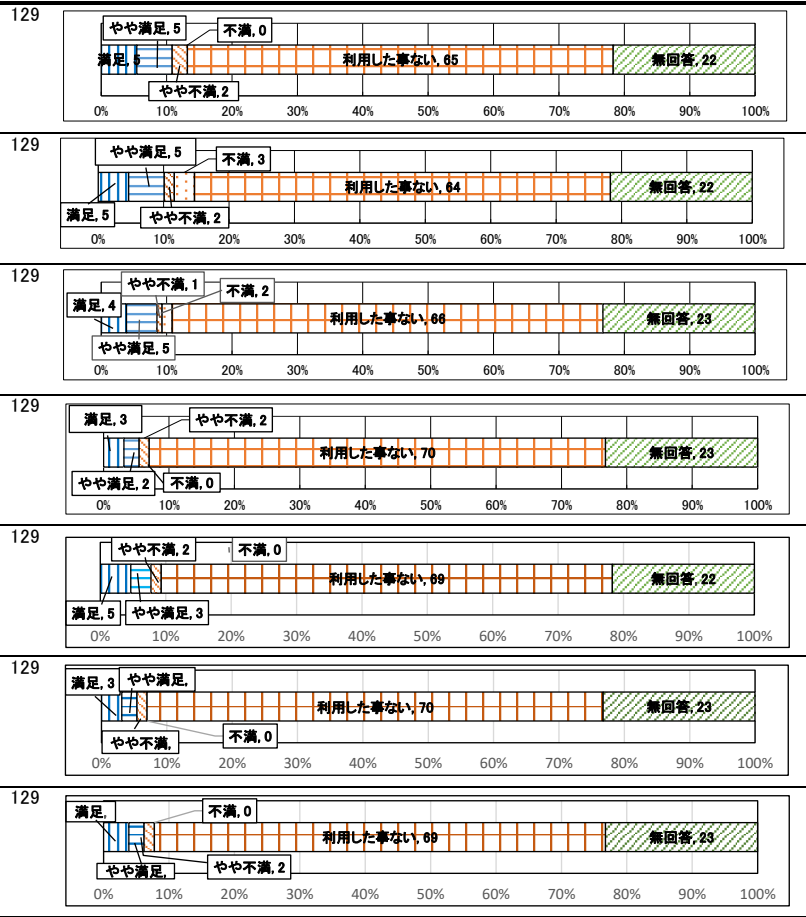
129

やや満足, 5
不満, 0
満足, 5
利用した事ない, 65
無回答, 22
やや不満, 2
0% 10% 20% 30% 40% 50% 60% 70% 80% 90% 100%

129

やや満足, 5
不満, 3
利用した事ない, 64
無回答, 22
満足, 5
やや不満, 2
0% 10% 20% 30% 40% 50% 60% 70% 80% 90% 100%

129

やや不満, 1
不満, 2
満足, 4
利用した事ない, 66
無回答, 23
やや満足, 5
0% 10% 20% 30% 40% 50% 60% 70% 80% 90% 100%

129

満足, 3
やや不満, 2
利用した事ない, 70
無回答, 23
やや満足, 2
不満, 0
0% 10% 20% 30% 40% 50% 60% 70% 80% 90% 100%

129

やや不満, 2
不満, 0
利用した事ない, 69
無回答, 22
満足, 5
やや満足, 3
0% 10% 20% 30% 40% 50% 60% 70% 80% 90% 100%

129

満足, 3
やや満足,
利用した事ない, 70
無回答, 23
やや不満,
不満, 0
0% 10% 20% 30% 40% 50% 60% 70% 80% 90% 100%

129

満足,
不満, 0
利用した事ない, 69
無回答, 23
やや満足,
やや不満, 2
0% 10% 20% 30% 40% 50% 60% 70% 80% 90% 100%